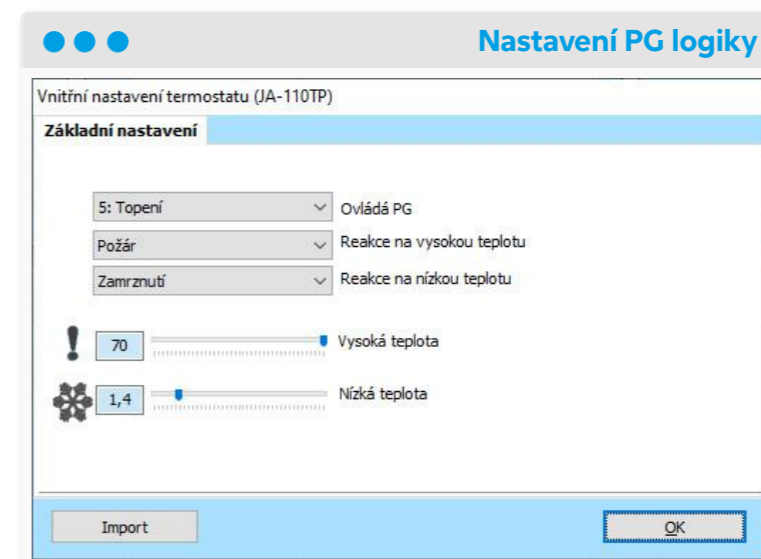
Nastavení PG logiky

Vnitřní nastavení termostatu (JA-110TP)

Základní nastavení

5: Topení
Ovládá PG

Požár
Reakce na vysokou teplotu

Zamrznutí
Reakce na nízkou teplotu

!
70
Vysoká teplota

1,4
Nízká teplota

Import

OK